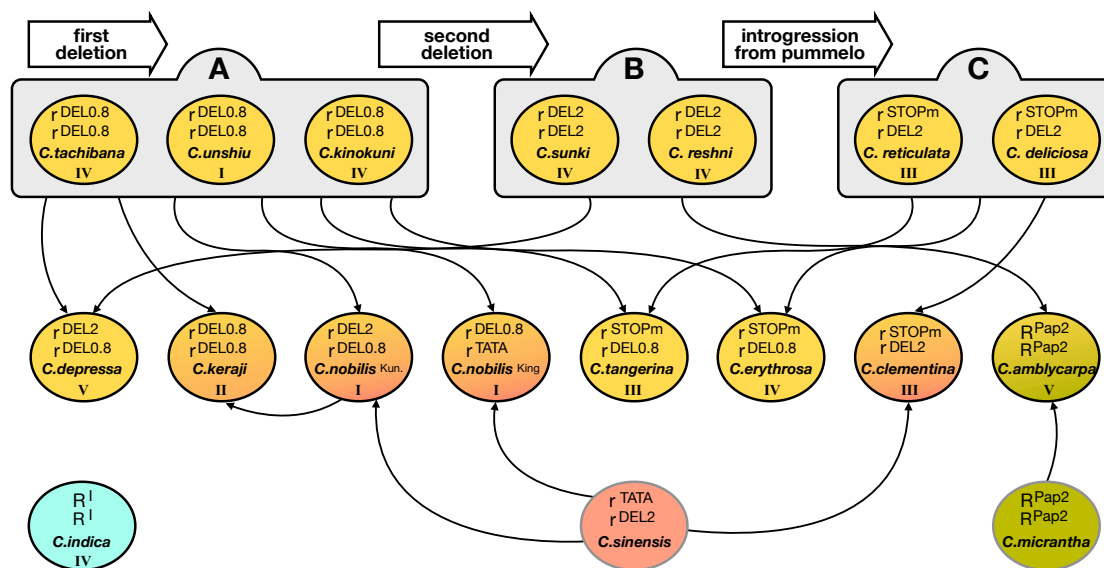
first deletion

second deletion

introgression from pummelo

A

$r^{DEL0.8}$
$r^{DEL0.8}$
C.tachibana
IV

$r^{DEL0.8}$
$r^{DEL0.8}$
C.unshiu
I

$r^{DEL0.8}$
$r^{DEL0.8}$
C.kinokuni
IV

B

$r^{DEL2}$
$r^{DEL2}$
C.sunki
IV

$r^{DEL2}$
$r^{DEL2}$
C. reshni
IV

C

$r^{STOPm}$
$r^{DEL2}$
C. reticulata
III

$r^{STOPm}$
$r^{DEL2}$
C. deliciosa
III

$r^{DEL2}$
$r^{DEL0.8}$
C.depressa
V

$r^{DEL0.8}$
$r^{DEL0.8}$
C.keraji
II

$r^{DEL2}$
$r^{DEL0.8}$
C.nobilis Kun.
I

$r^{DEL0.8}$
$r^{TATA}$
C.nobilis King
I

$r^{STOPm}$
$r^{DEL0.8}$
C.tangerina
III

$r^{STOPm}$
$r^{DEL0.8}$
C.erythrosa
IV

$r^{STOPm}$
$r^{DEL2}$
C.clementina
III

$R^{Pap2}$
$R^{Pap2}$
C.amblycarpa
V

$R^{I}$
$R^{I}$
C.indica
IV

$r^{TATA}$
$r^{DEL2}$
C.sinensis

$R^{Pap2}$
$R^{Pap2}$
C.micrantha